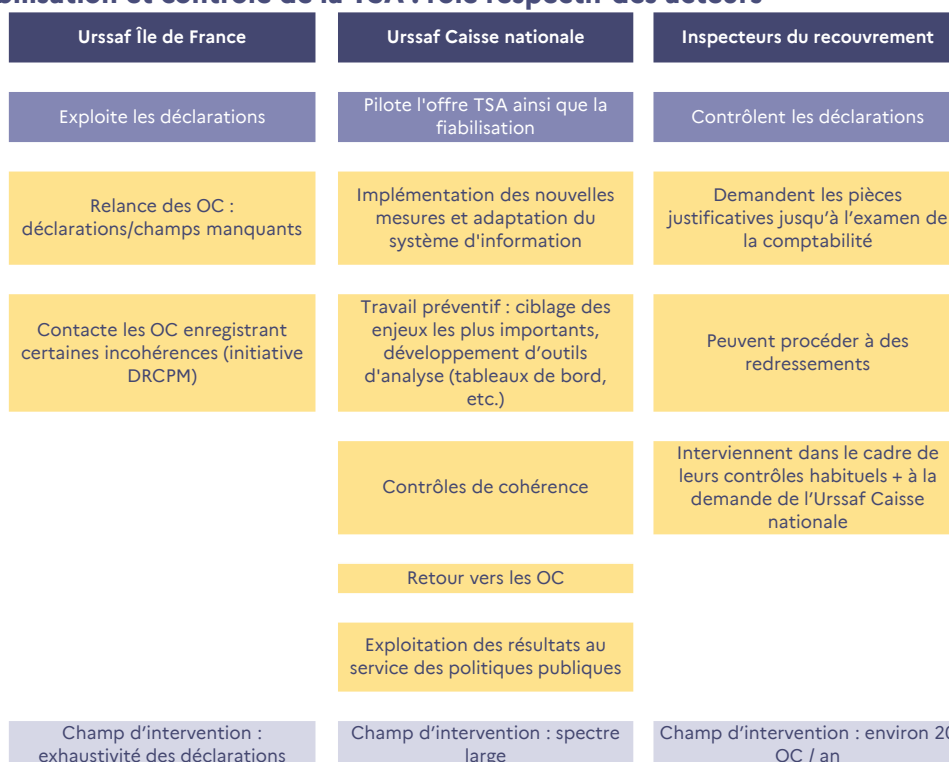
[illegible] et contrôle de la TSA : rôle respectif des acteurs

Urssaf Île de France

Exploite les déclarations

Relance des OC : déclarations/champs manquants

Contacte les OC enregistrant certaines incohérences (initiative DRCPM)

Champ d'intervention : exhaustivité des déclarations

Urssaf Caisse nationale

Pilote l'offre TSA ainsi que la fiabilisation

Implémentation des nouvelles mesures et adaptation du système d'information

Travail préventif : ciblage des enjeux les plus importants, développement d'outils d'analyse (tableaux de bord, etc.)

Contrôles de cohérence

Retour vers les OC

Exploitation des résultats au service des politiques publiques

Champ d'intervention : spectre large

Inspecteurs du recouvrement

Contrôlent les déclarations

Demandent les pièces justificatives jusqu'à l'examen de la comptabilité

Peuvent procéder à des redressements

Interviennent dans le cadre de leurs contrôles habituels + à la demande de l'Urssaf Caisse nationale

Champ d'intervention : environ 20 OC / an